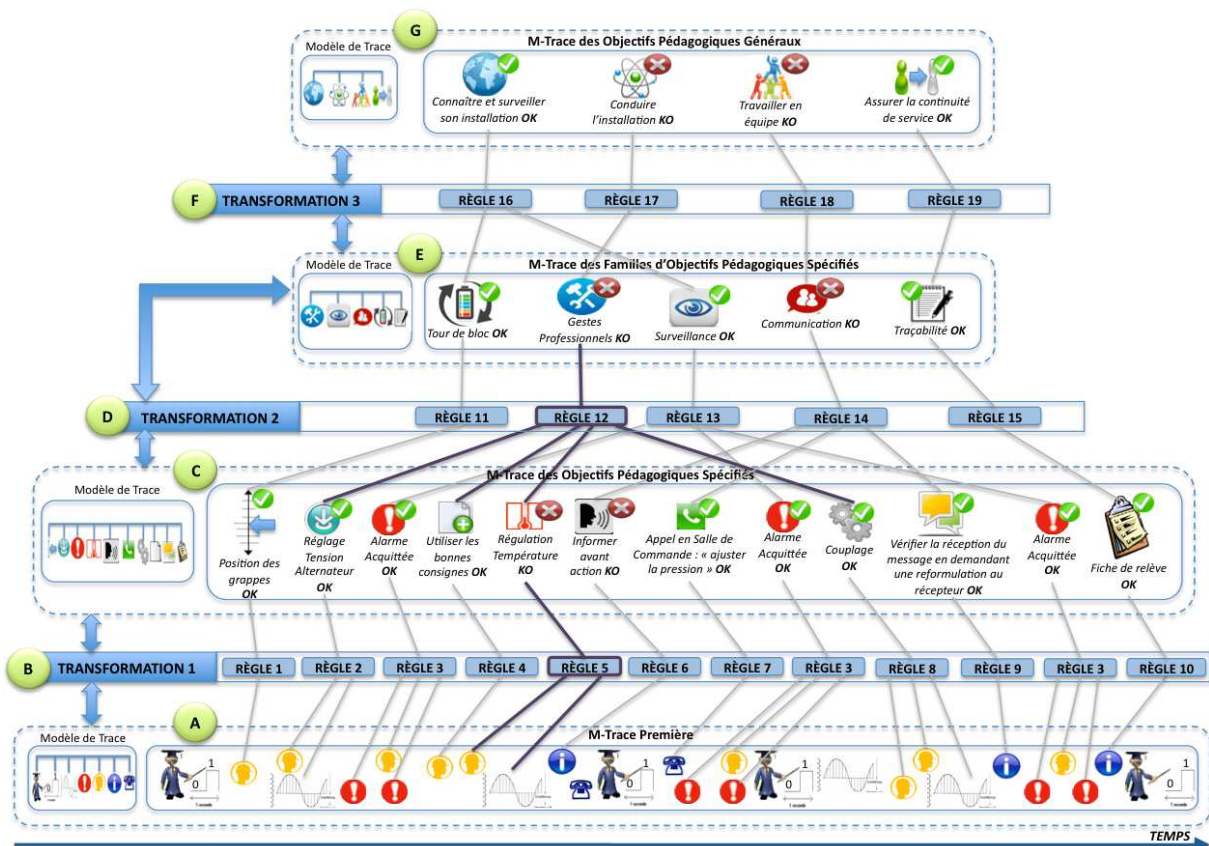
G

Modèle de Trace

M-Trace des Objectifs Pédagogiques Généraux

Connaître et surveiller son installation **OK**

Conduire l'installation **KO**

Travailler en équipe **KO**

Assurer la continuité de service **OK**

F TRANSFORMATION 3

RÈGLE 16
RÈGLE 17
RÈGLE 18
RÈGLE 19

E

Modèle de Trace

M-Trace des Familles d'Objectifs Pédagogiques Spécifiés

Tour de bloc **OK**

Gestes Professionnels **KO**

Surveillance **OK**

Communication **KO**

Traçabilité **OK**

D TRANSFORMATION 2

RÈGLE 11
RÈGLE 12
RÈGLE 13
RÈGLE 14
RÈGLE 15

C

Modèle de Trace

M-Trace des Objectifs Pédagogiques Spécifiés

Position des grappes **OK**

Réglage Tension Alternateur **OK**

Alarme Acquittée **OK**

Utiliser les bonnes consignes **OK**

Régulation Température **KO**

Informer avant action **KO**

Appel en Salle de Commande : « ajuster la pression » **OK**

Alarme Acquittée **OK**

Couplage **OK**

Vérifier la réception du message en demandant une reformulation au récepteur **OK**

Alarme Acquittée **OK**

Fiche de relève **OK**

B TRANSFORMATION 1

RÈGLE 1
RÈGLE 2
RÈGLE 3
RÈGLE 4
RÈGLE 5
RÈGLE 6
RÈGLE 7
RÈGLE 3
RÈGLE 8
RÈGLE 9
RÈGLE 3
RÈGLE 10

A

Modèle de Trace

M-Trace Première

1
0
1
0
1
0
1
0

TEMPS